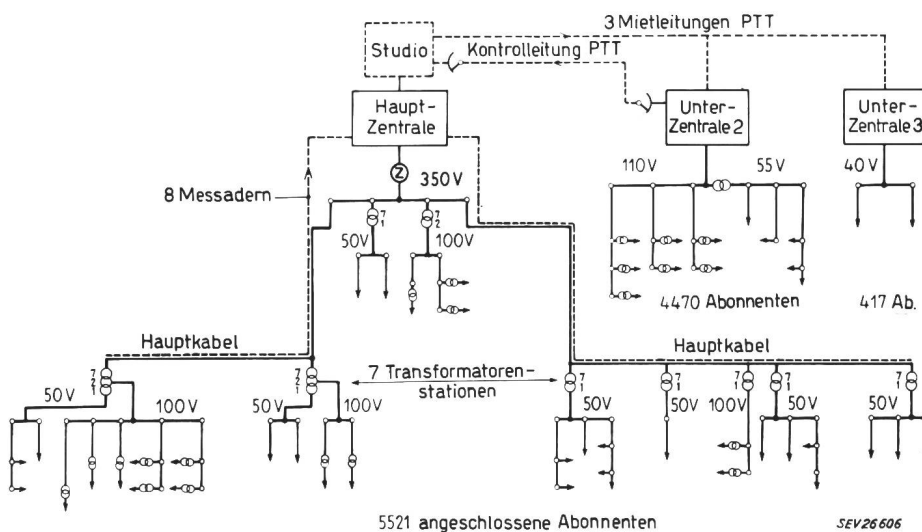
3 Mietleitungen PTT

Studio

Kontrolleitung PTT

Haupt-Zentrale

Unter-Zentrale 2

Unter-Zentrale 3

Z

350 V

8 Messadern

$\frac{7}{1}$

$\frac{7}{2}$

50 V

100 V

110 V

55 V

40 V

4470 Abonnenten

417 Ab.

Hauptkabel

Hauptkabel

$\frac{7}{2}$
$\frac{1}{1}$

50 V

100 V

$\frac{7}{2}$
$\frac{1}{1}$

50 V

100 V

7 Transformatoren-stationen

$\frac{7}{1}$

50 V

$\frac{7}{1}$

50 V

100 V

$\frac{7}{1}$

$\frac{7}{1}$

50 V

$\frac{7}{1}$

50 V

5521 angeschlossene Abonnenten

SEV 26 606